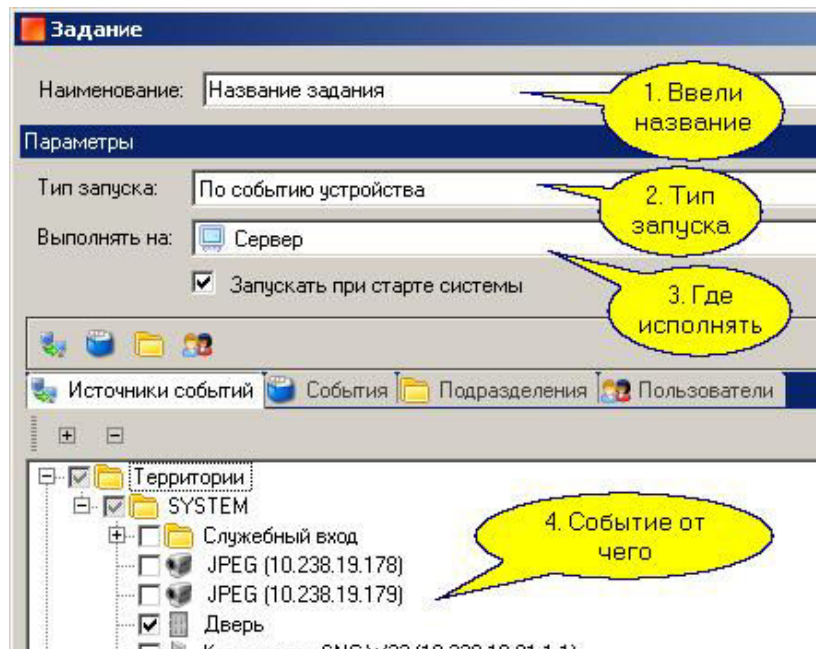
Задание

Наименование: Название задания

1. Ввели название

Параметры

Тип запуска: По событию устройства

2. Тип запуска

Выполнять на: Сервер

Запускать при старте системы

3. Где исполнять

Источники событий | События | Подразделения | Пользователи

Территории
SYSTEM
Служебный вход
JPEG (10.238.19.178)
JPEG (10.238.19.179)
Дверь
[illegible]

4. Событие от чего